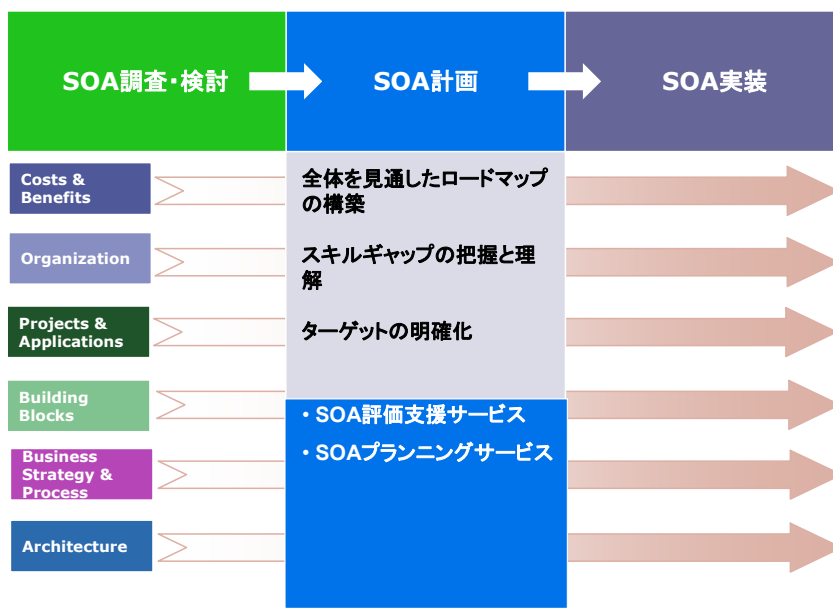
SOA調査・検討

SOA計画

SOA実装

Costs & Benefits

Organization

Projects & Applications

Building Blocks

Business Strategy & Process

Architecture

全体を見通したロードマップの構築

スキルギャップの把握と理解

ターゲットの明確化

・SOA評価支援サービス

・SOAプランニングサービス